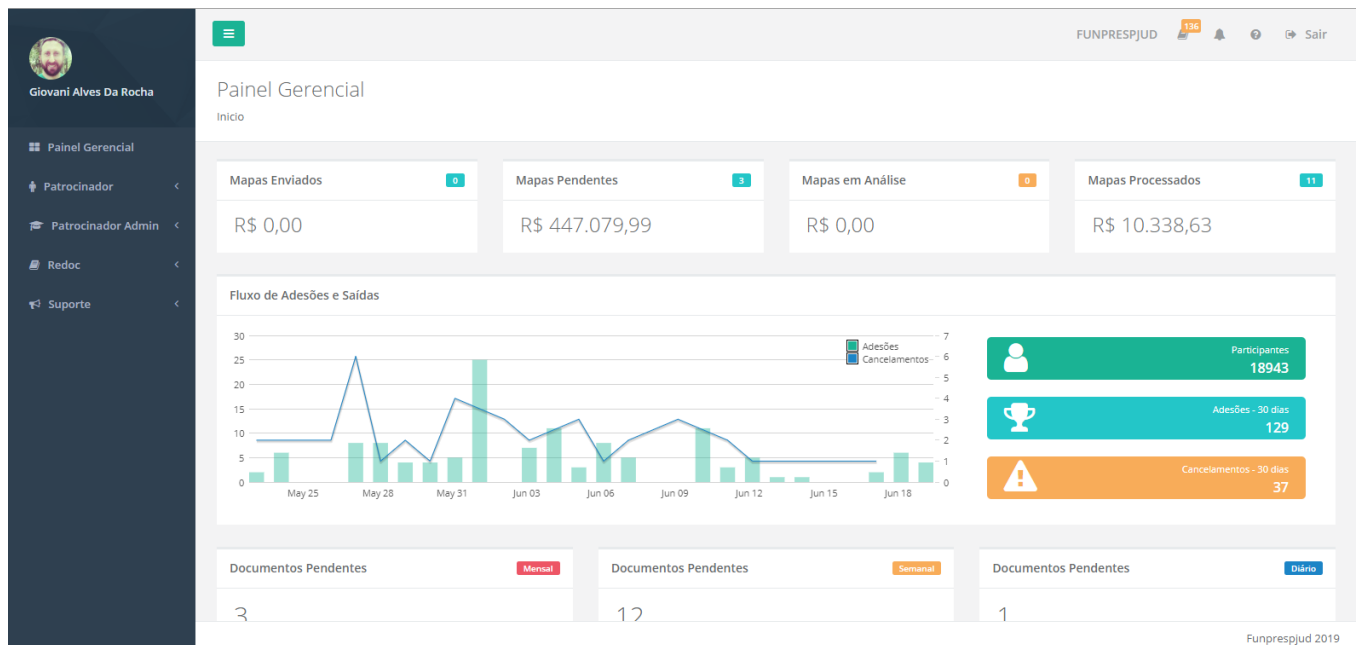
Giovani Alves Da Rocha

Painel Gerencial
Patrocinador
Patrocinador Admin
Redoc
Suporte

FUNPRESPJUD 136 Sair

Painel Gerencial
Inicio

Mapas Enviados 0
R$ 0,00

Mapas Pendentes 3
R$ 447.079,99

Mapas em Análise 0
R$ 0,00

Mapas Processados 11
R$ 10.338,63

Fluxo de Adesões e Saídas

30 25 20 15 10 5 0
7 6 5 4 3 2 1 0
Adesões
Cancelamentos
May 25 May 28 May 31 Jun 03 Jun 06 Jun 09 Jun 12 Jun 15 Jun 18

Participantes
18943

Adesões - 30 dias
129

Cancelamentos - 30 dias
37

Documentos Pendentes Mensal
3

Documentos Pendentes Semanal
12

Documentos Pendentes Diário
1

Funprespjud 2019